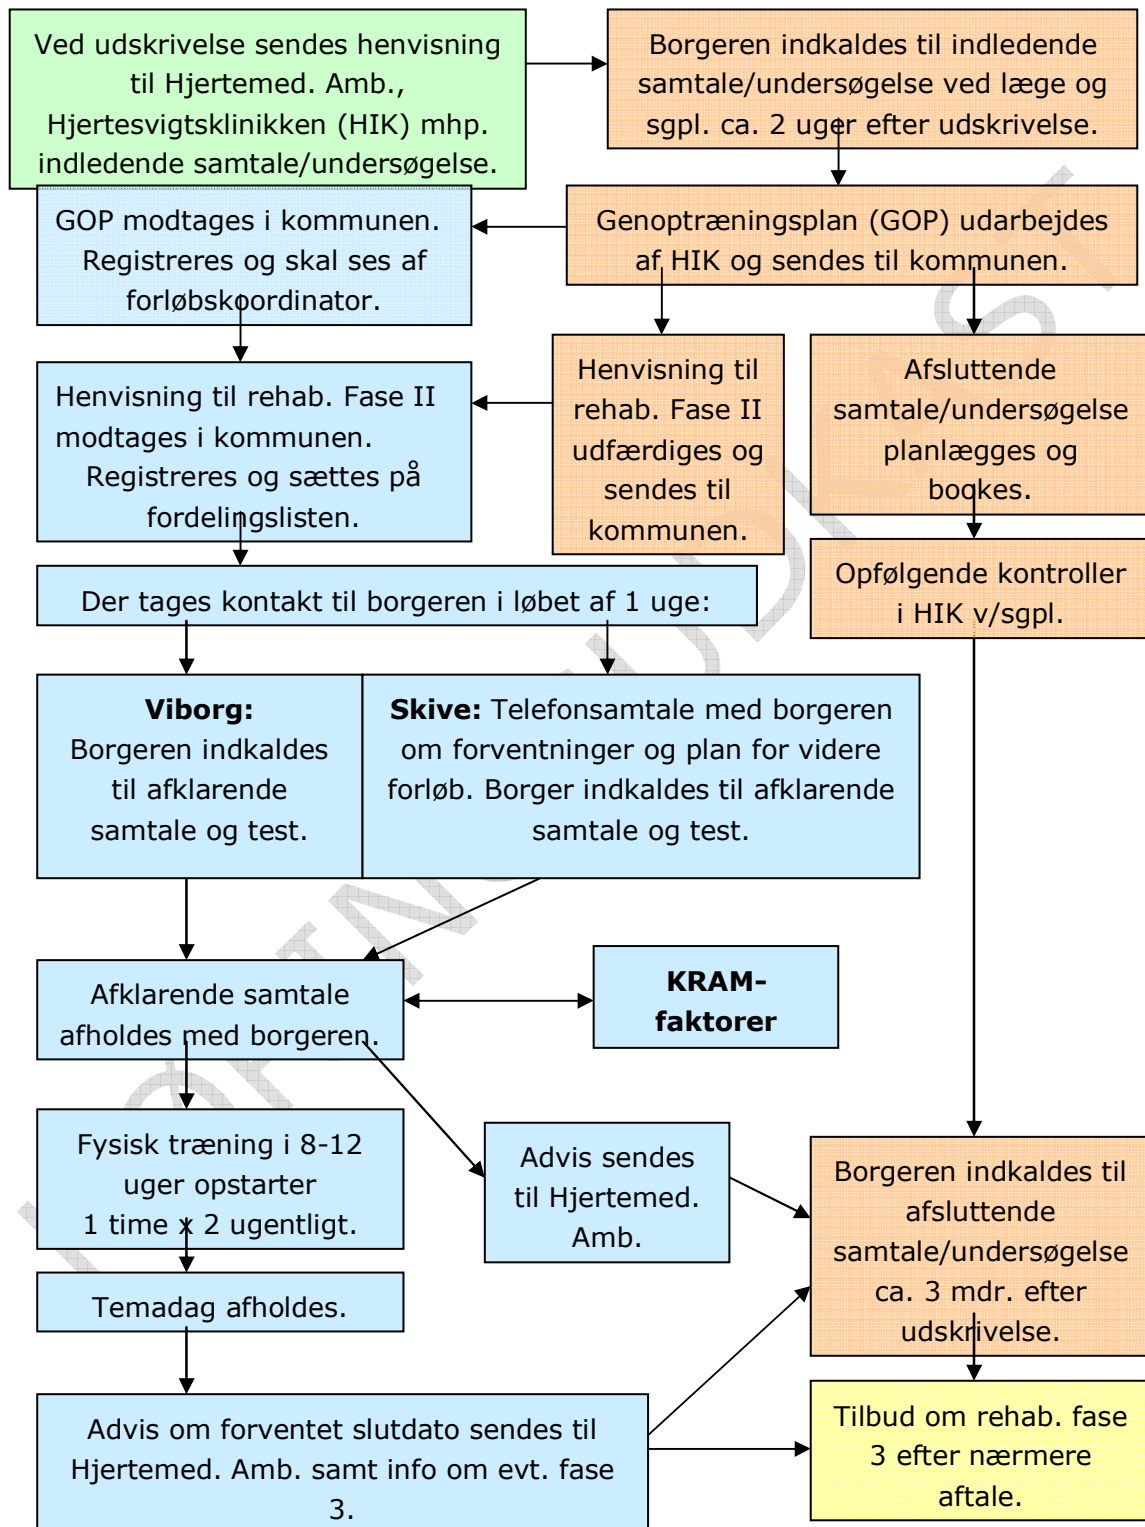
Ved udskrivelse sendes henvisning til Hjertemed. Amb., Hjertesvigtsklinikken (HIK) mhp. indledende samtale/undersøgelse.

Borgeren indkaldes til indledende samtale/undersøgelse ved læge og sgpl. ca. 2 uger efter udskrivelse.

GOP modtages i kommunen. Registreres og skal ses af forløbskoordinator.

Genoptræningsplan (GOP) udarbejdes af HIK og sendes til kommunen.

Henvisning til rehab. Fase II modtages i kommunen. Registreres og sættes på fordelingslisten.

Henvisning til rehab. Fase II udfærdiges og sendes til kommunen.

Afsluttende samtale/undersøgelse planlægges og bookes.

Der tages kontakt til borgeren i løbet af 1 uge:

Opfølgende kontroller i HIK v/sgpl.

**Viborg:** Borgeren indkaldes til afklarende samtale og test.

**Skive:** Telefonsamtale med borgeren om forventninger og plan for videre forløb. Borger indkaldes til afklarende samtale og test.

Afklarende samtale afholdes med borgeren.

**KRAM-faktorer**

Fysisk træning i 8-12 uger opstarter 1 time x 2 ugentligt.

Advis sendes til Hjertemed. Amb.

Borgeren indkaldes til afsluttende samtale/undersøgelse ca. 3 mdr. efter udskrivelse.

Temadag afholdes.

Advis om forventet slutdato sendes til Hjertemed. Amb. samt info om evt. fase 3.

Tilbud om rehab. fase 3 efter nærmere aftale.